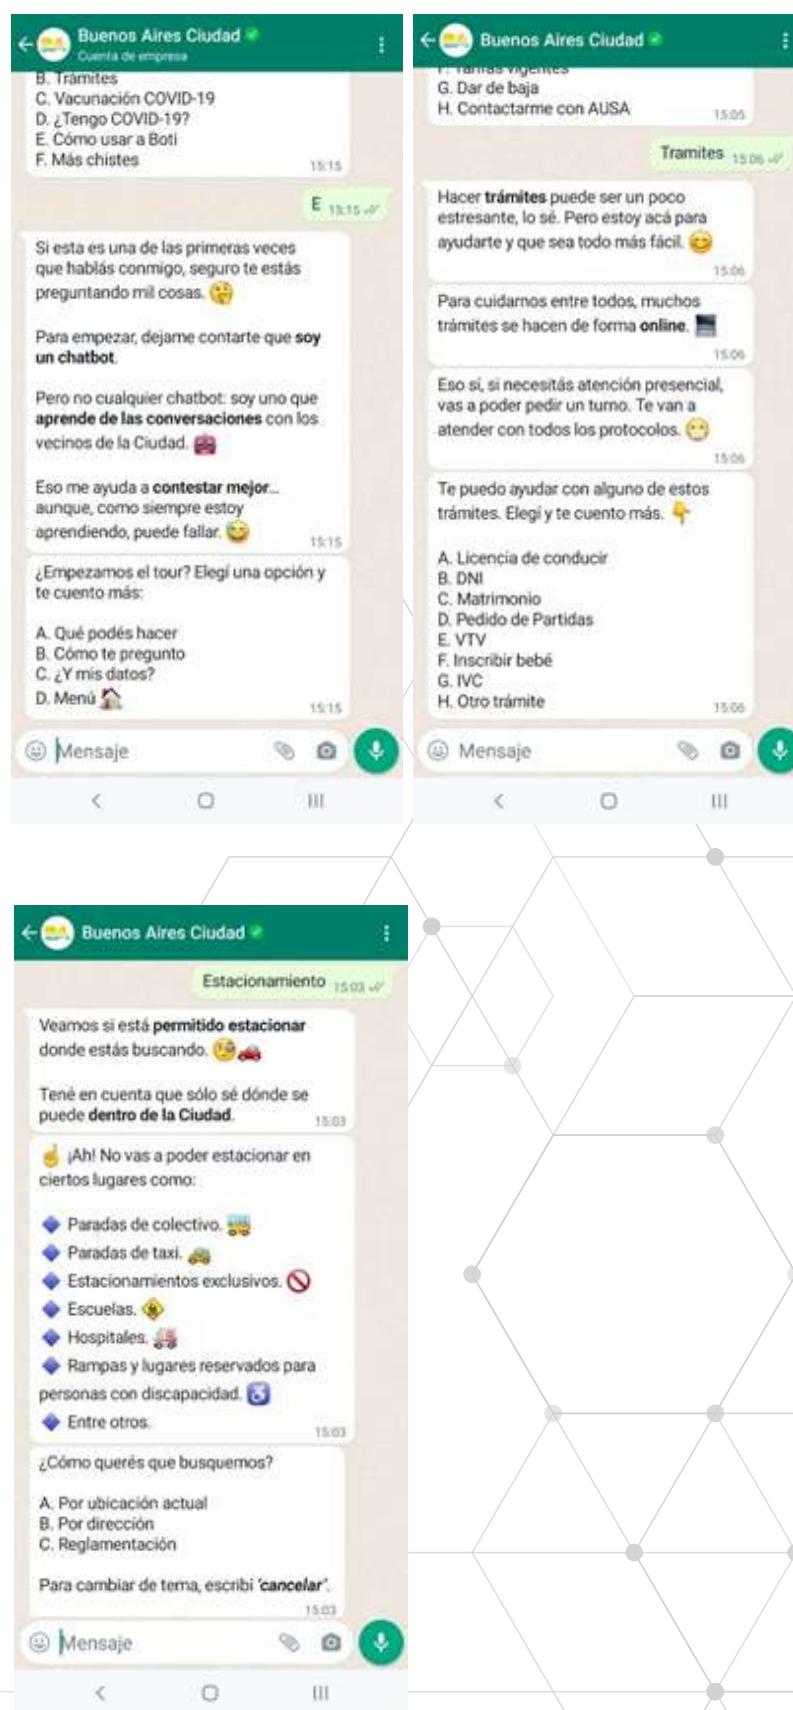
Buenos Aires Ciudad
Cuenta de empresa

B. Trámites
C. Vacunación COVID-19
D. ¿Tengo COVID-19?
E. Cómo usar a Boti
F. Más chistes
15:15

E 15:15

Si esta es una de las primeras veces que hablás conmigo, seguro te estás preguntando mil cosas.

Para empezar, dejame contarte que **soy un chatbot**.

Pero no cualquier chatbot: soy uno que **aprende de las conversaciones** con los vecinos de la Ciudad.

Eso me ayuda a **contestar mejor**... aunque, como siempre estoy aprendiendo, puede fallar.
15:15

¿Empezamos el tour? Elegí una opción y te cuento más:

A. Qué podés hacer
B. Cómo te pregunto
C. ¿Y mis datos?
D. Menú
15:15

Mensaje

Buenos Aires Ciudad

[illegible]
G. Dar de baja
H. Contactarme con AUSA
15:05

Tramites 15:06

Hacer **trámites** puede ser un poco estresante, lo sé. Pero estoy acá para ayudarte y que sea todo más fácil.
15:06

Para cuidarnos entre todos, muchos trámites se hacen de forma **online**.
15:06

Eso sí, si necesitás atención presencial, vas a poder pedir un turno. Te van a atender con todos los protocolos.
15:06

Te puedo ayudar con alguno de estos trámites. Elegí y te cuento más.

A. Licencia de conducir
B. DNI
C. Matrimonio
D. Pedido de Partidas
E. VTV
F. Inscribir bebé
G. IVC
H. Otro trámite
15:06

Mensaje

Buenos Aires Ciudad

Estacionamiento 15:03

Veamos si está **permitido estacionar** donde estás buscando.

Tené en cuenta que sólo sé dónde se puede **dentro de la Ciudad**.
15:03

¡Ah! No vas a poder estacionar en ciertos lugares como:

Paradas de colectivo.
Paradas de taxi.
Estacionamientos exclusivos.
Escuelas.
Hospitales.
Rampas y lugares reservados para personas con discapacidad.
Entre otros.
15:03

¿Cómo querés que busquemos?

A. Por ubicación actual
B. Por dirección
C. Reglamentación

Para cambiar de tema, escribí '**cancelar**'.
15:03

Mensaje